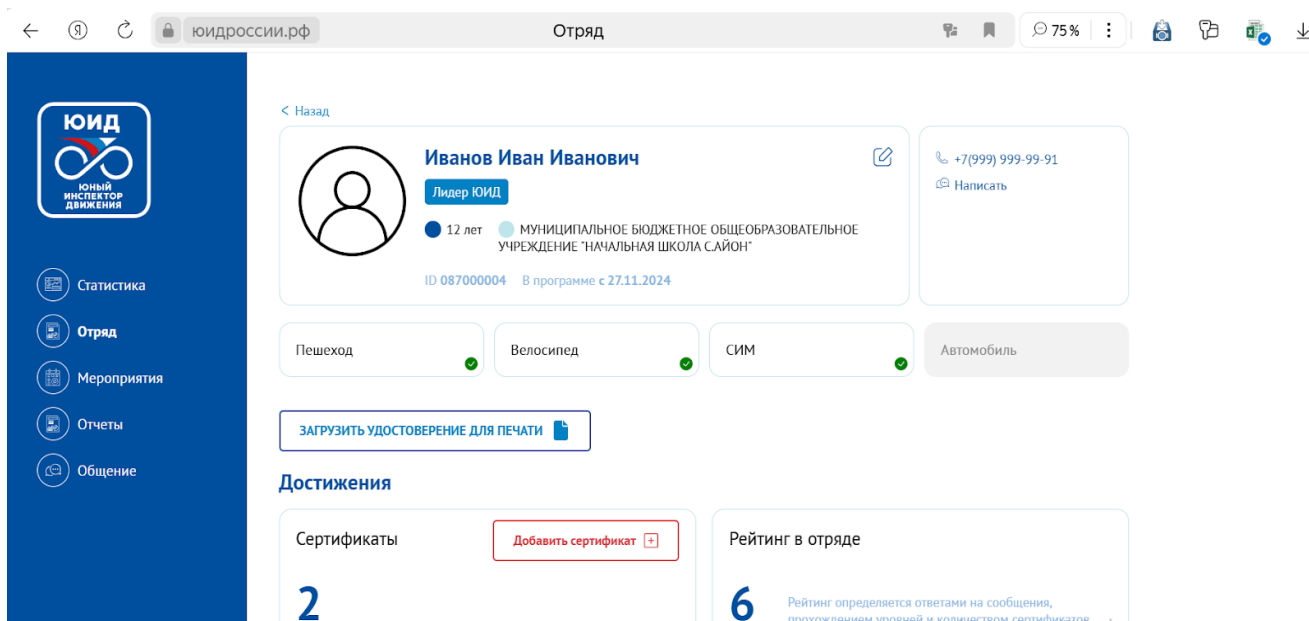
юидроссии.рф

Отряд

75 %

ЮИД
ЮНЫЙ ИНСПЕКТОР ДВИЖЕНИЯ

Статистика
Отряд
Мероприятия
Отчеты
Общение

< Назад

Иванов Иван Иванович

Лидер ЮИД

12 лет МУНИЦИПАЛЬНОЕ БЮДЖЕТНОЕ ОБЩЕОБРАЗОВАТЕЛЬНОЕ УЧРЕЖДЕНИЕ "НАЧАЛЬНАЯ ШКОЛА С.АЙОН"

ID 087000004 В программе с 27.11.2024

+7(999) 999-99-91
Написать

Пешеход
Велосипед
СИМ
Автомобиль

ЗАГРУЗИТЬ УДОСТОВЕРЕНИЕ ДЛЯ ПЕЧАТИ

Достижения

Сертификаты
Добавить сертификат
2

Рейтинг в отряде
6
Рейтинг определяется ответами на сообщения, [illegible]